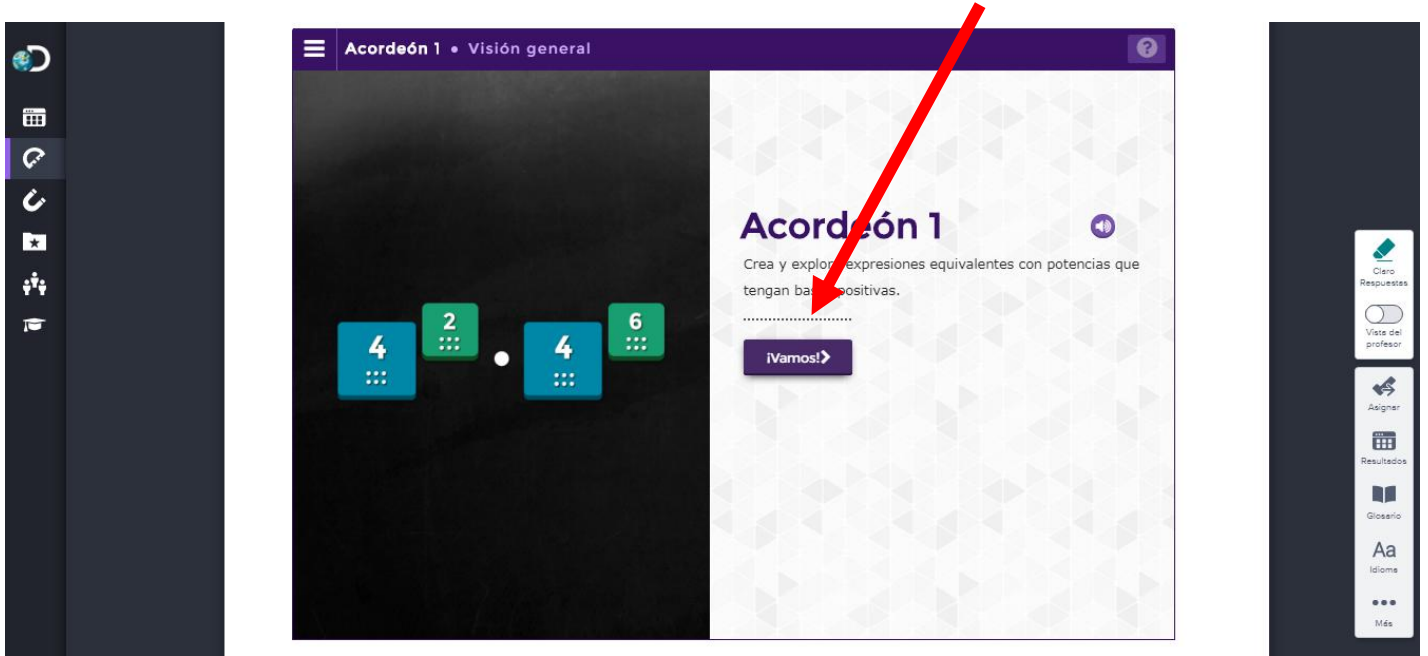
Acordeón 1 • Visión general

?

$4^{2} \cdot 4^{6}$

Acordeón 1

Crea y explor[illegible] expresiones equivalentes con potencias que tengan ba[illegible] positivas.

¡Vamos!

Claro Respuestas

Vista del profesor

Asignar

Resultados

Glosario

Aa
Idioma

Más